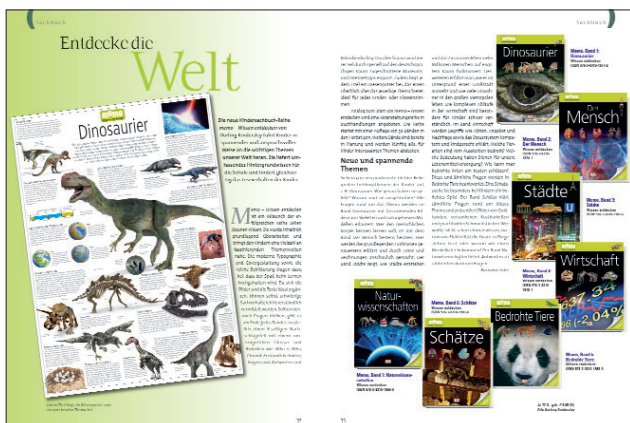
Sachbuch

Entdecke die
Welt

Die neue Kindersachbuch-Reihe memo Wissen entdecken von Dorling Kindersley bietet Kindern spannende und anschauliche Einblicke in die wichtigsten Themen unserer Welt heran. Sie liefert umfassendes Hintergrundwissen für die Schule und fordert gleichzeitig das Interesse der Kinder.

Memo – Wissen entdecken ist ein Jahrbuch der erfolgreichen Reihe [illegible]

Dinosaurier

Sachbuch

Neue und spannende Themen

Dinosaurier

Memo, Band 1: Dinosaurier

Der Mensch

Memo, Band 2: Der Mensch

Städte

Memo, Band 3: Städte

Wirtschaft

Memo, Band 4: Wirtschaft

Naturwissenschaften

Memo, Band 5: Naturwissenschaften

Schätze

Memo, Band 6: Schätze

Bedrohte Tiere

Memo, Band 7: Bedrohte Tiere

memo

11

12